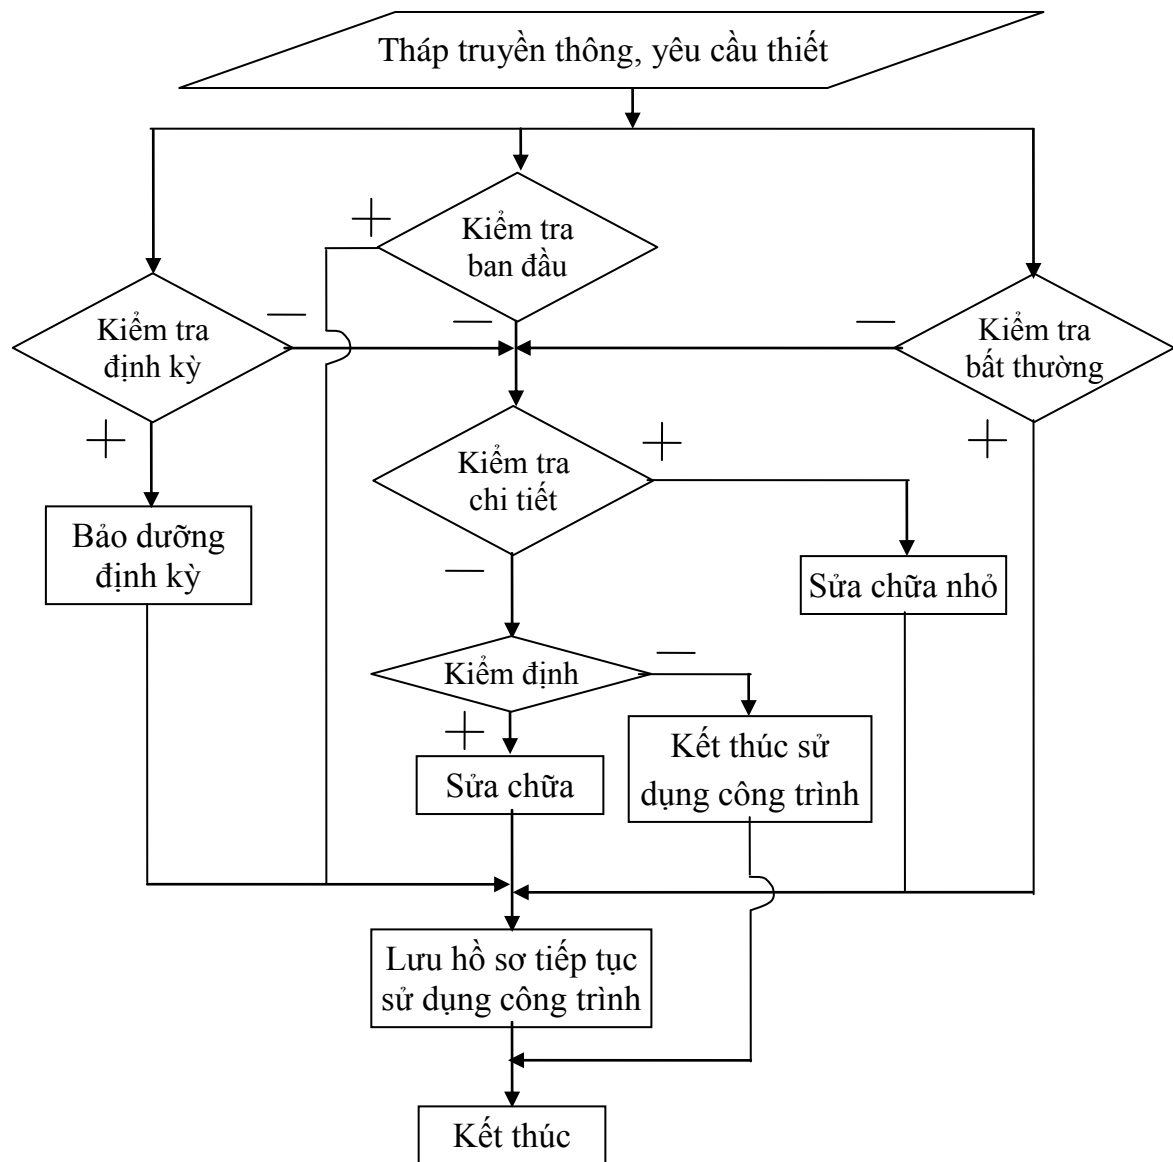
Tháp truyền thông, yêu cầu thiết

Kiểm tra ban đầu

+

−

Kiểm tra định kỳ

−

Kiểm tra bất thường

−

+

+

Kiểm tra chi tiết

+

Bảo dưỡng định kỳ

−

Sửa chữa nhỏ

Kiểm định

−

+

Sửa chữa

Kết thúc sử dụng công trình

Lưu hồ sơ tiếp tục sử dụng công trình

Kết thúc